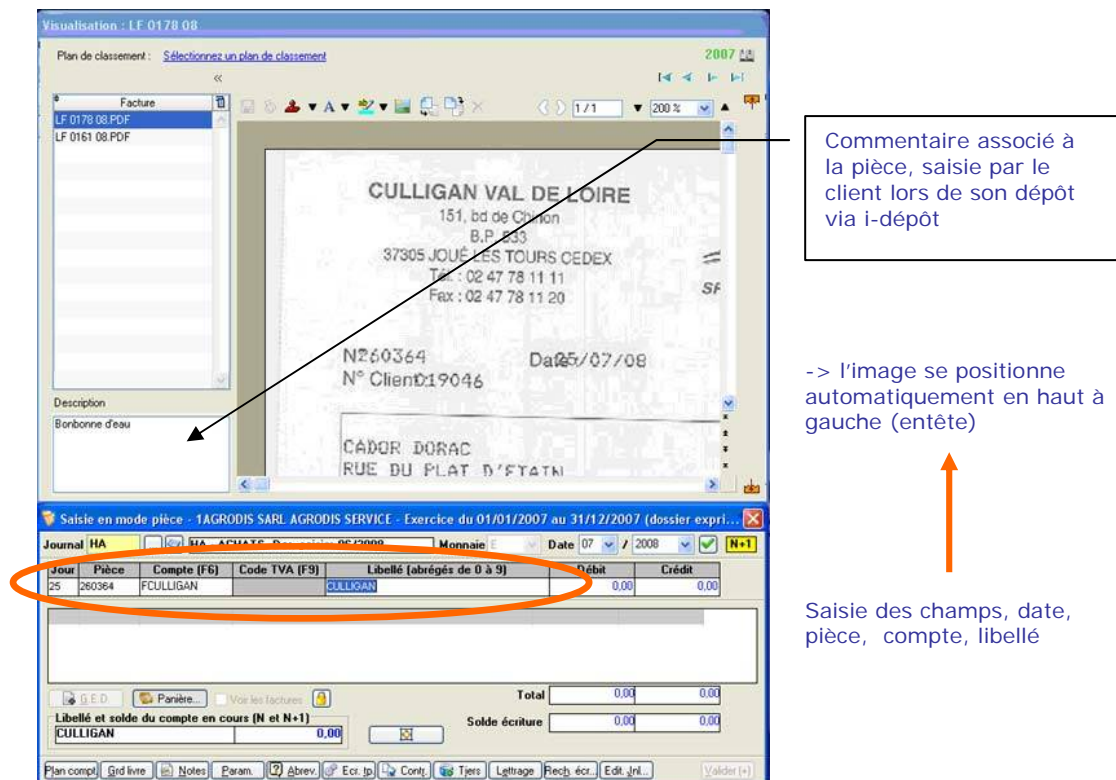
Visualisation : LF 0178 08

Plan de classement : Sélectionnez un plan de classement

2007

«

Facture

LF 0178 08.PDF
LF 0161 08.PDF

1/1

200 %

CULLIGAN VAL DE LOIRE
151, bd de Chinon
B.P. 533
37305 JOUÉ LES TOURS CEDEX
Tél : 02 47 78 11 11
Fax : 02 47 78 11 20

N°260364 Date25/07/08
N° Client019046

CADOR DORAC
RUE DU PLAT D'ETAIN

Description

Bonbonne d'eau

Commentaire associé à la pièce, saisie par le client lors de son dépôt via i-dépôt

-> l'image se positionne automatiquement en haut à gauche (entête)

Saisie en mode pièce - 1AGRODIS SARL AGRODIS SERVICE - Exercice du 01/01/2007 au 31/12/2007 (dossier expri...

Journal HA HA - ACHATS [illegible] Monnaie E Date 07 / 2008 N+1

| Jour | Pièce | Compte (F6) | Code TVA (F9) | Libellé (abrégés de 0 à 9) | Débit | Crédit |
|---|---|---|---|---|---|---|
| 25 | 260364 | FCULLIGAN | | CULLIGAN | 0,00 | 0,00 |

Saisie des champs, date, pièce, compte, libellé

G.E.D. Panière... Voir les factures

Total 0,00 0,00

Libellé et solde du compte en cours (N et N+1)

CULLIGAN 0,00

Solde écriture 0,00 0,00

Plan compt. Grd livre Notes Param. Abrev. Ecr. tp. Contr. Tiers Lettrage Rech. écr. Edit. Jnl... Valider (+)